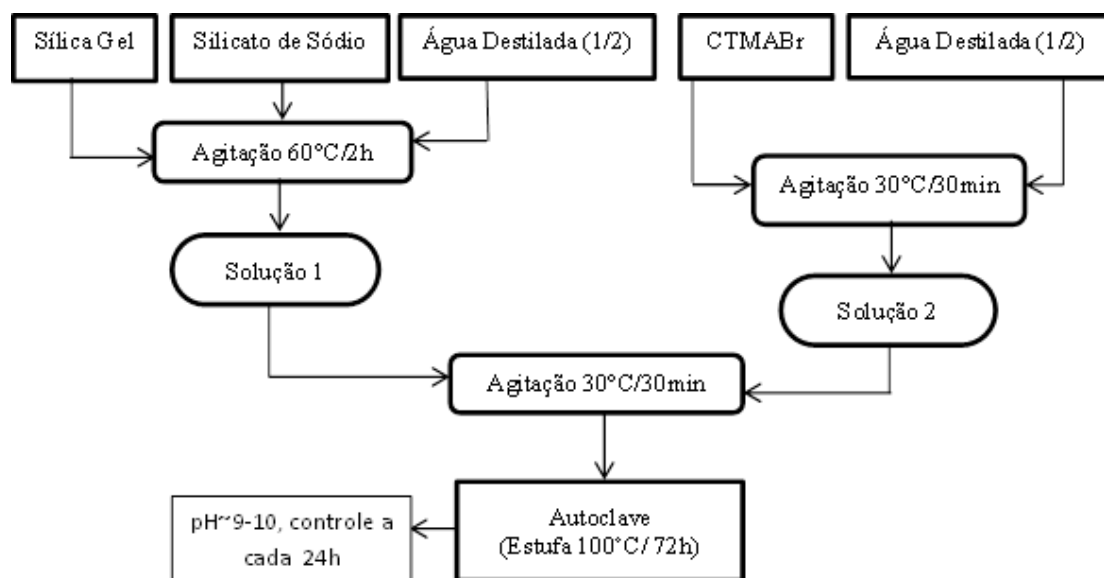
Sílica Gel

Silicato de Sódio

Água Destilada (1/2)

CTMABr

Água Destilada (1/2)

Agitação 60°C/2h

Agitação 30°C/30min

Solução 1

Solução 2

Agitação 30°C/30min

Autoclave (Estufa 100°C/ 72h)

pH~9-10, controle a cada 24h